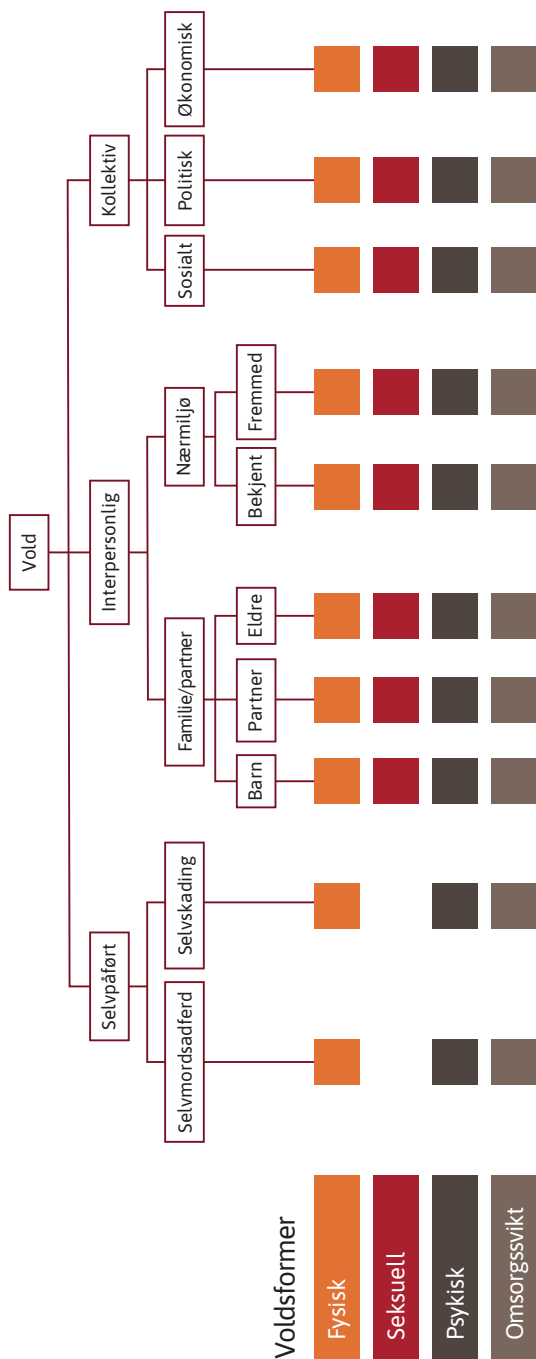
Vold

Selvpåført
Selvmordsadferd
Selvskading

Interpersonlig
Familie/partner
Barn
Partner
Eldre
Nærmiljø
Bekjent
Fremmed

Kollektiv
Sosialt
Politisk
Økonomisk

Voldsformer
Fysisk
Seksuell
Psykisk
Omsorgssvikt